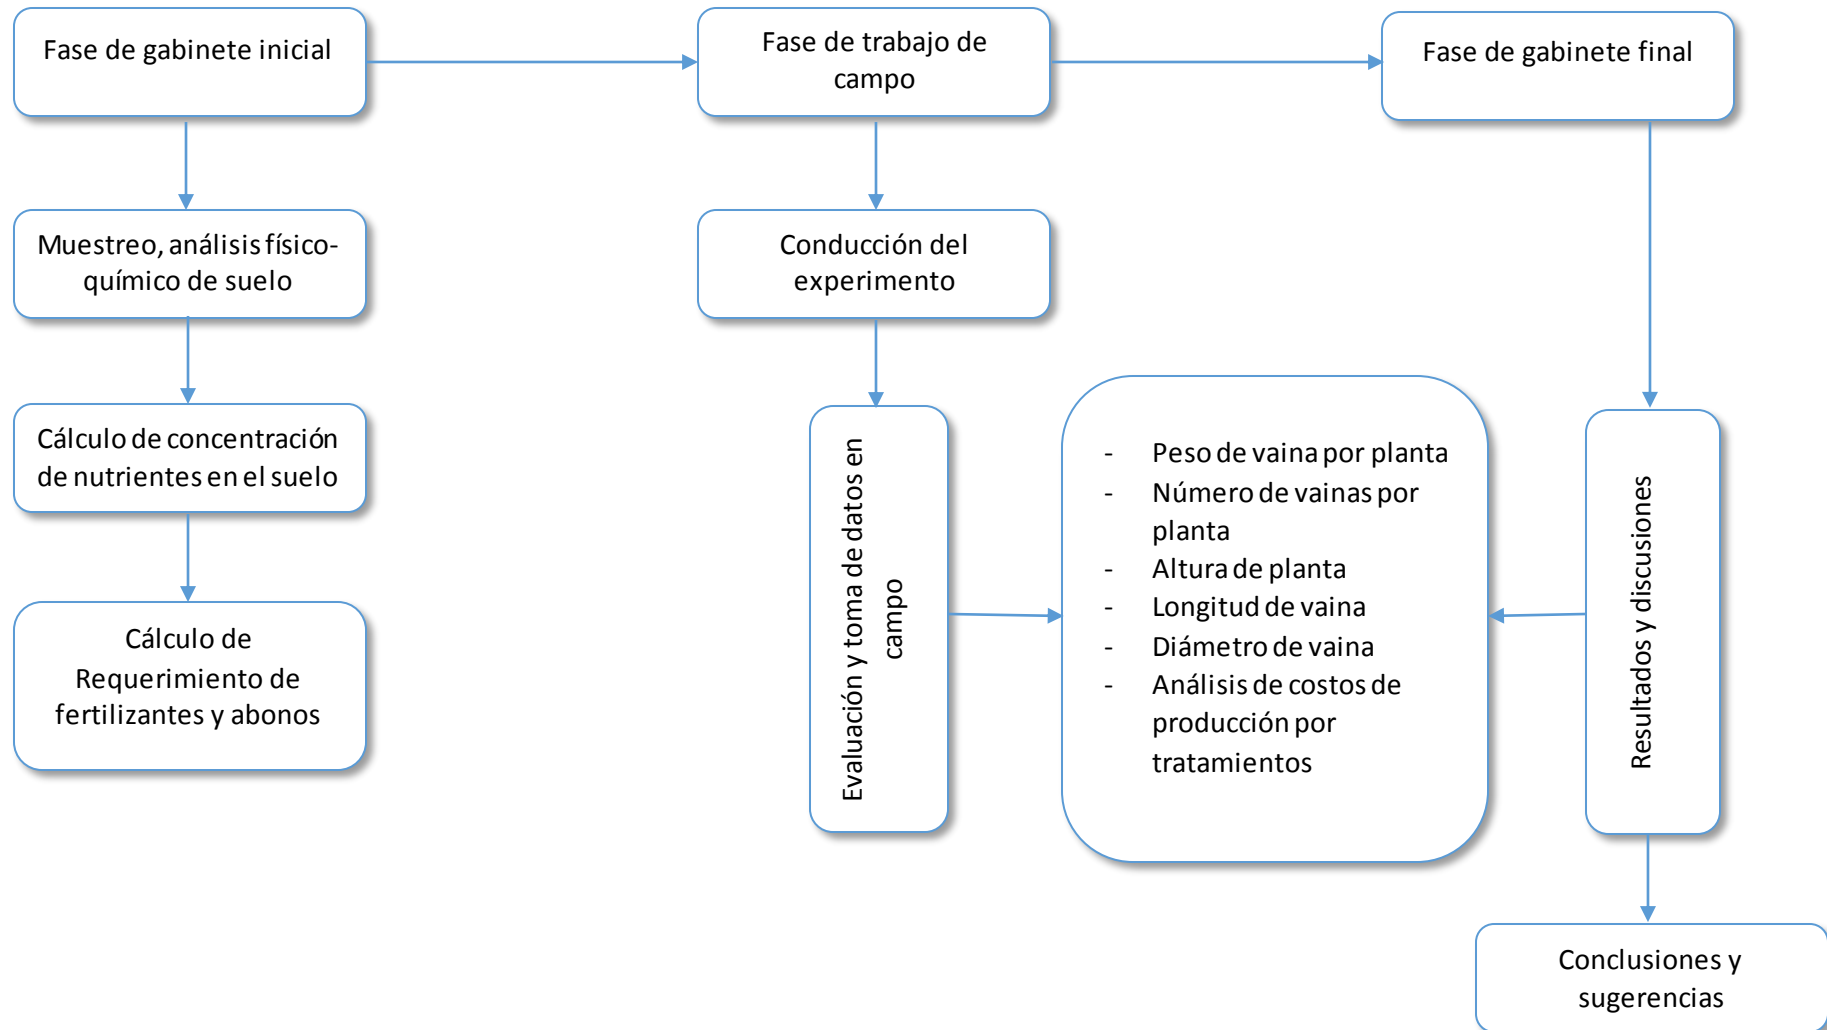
Fase de gabinete inicial

Fase de trabajo de campo

Fase de gabinete final

Muestreo, análisis físico-químico de suelo

Conducción del experimento

Cálculo de concentración de nutrientes en el suelo

Cálculo de Requerimiento de fertilizantes y abonos

Evaluación y toma de datos en campo

- Peso de vaina por planta
- Número de vainas por planta
- Altura de planta
- Longitud de vaina
- Diámetro de vaina
- Análisis de costos de producción por tratamientos

Resultados y discusiones

Conclusiones y sugerencias